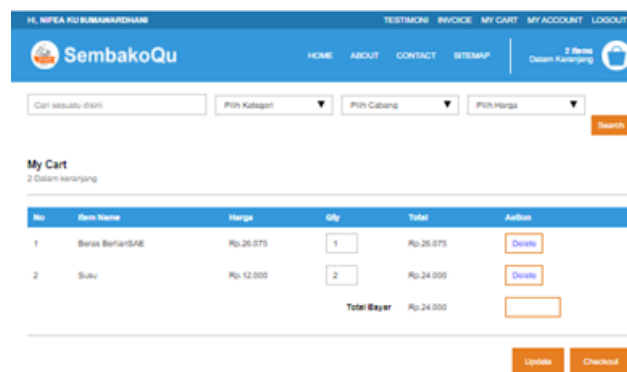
HI, NIFEA KU SUMAWARDHANI TESTIMONI INVOICE MY CART MY ACCOUNT LOGOUT

SembakoQu

HOME ABOUT CONTACT SITEMAP

2 Items Dalam Keranjang

Cari sesuatu disini

Pilih Kategori

Pilih Cabang

Pilih Harga

Search

My Cart

2 Dalam keranjang

| No | Item Name | Harga | Qty | Total | Action |
|---|---|---|---|---|---|
| 1 | Beras BerlianSAE | Rp.26.075 | 1 | Rp.26.075 | Delete |
| 2 | Susu | Rp.12.000 | 2 | Rp.24.000 | Delete |
| | | | Total Bayar | Rp.24.000 | |

Update Checkout